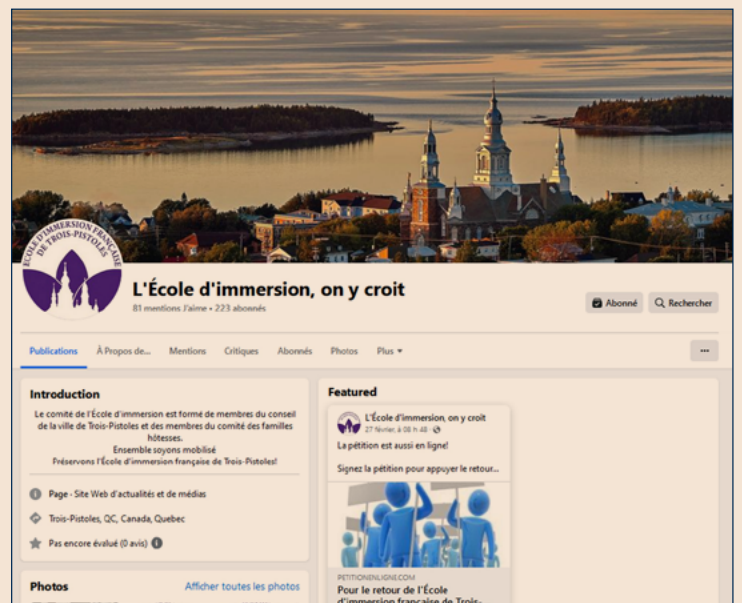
ÉCOLE D'IMMERSION FRANÇAISE DE TROIS-PISTOLES

L'École d'immersion, on y croit
81 mentions J'aime • 223 abonnés

Abonné
Rechercher

Publications
À Propos de...
Mentions
Critiques
Abonnés
Photos
Plus
···

Introduction
Le comité de l'École d'immersion est formé de membres du conseil de la ville de Trois-Pistoles et des membres du comité des familles hôtesses.
Ensemble soyons mobilisé
Préservons l'École d'immersion française de Trois-Pistoles!

Page · Site Web d'actualités et de médias
Trois-Pistoles, QC, Canada, Quebec
Pas encore évalué (0 avis)

Photos
Afficher toutes les photos

Featured
L'École d'immersion, on y croit
27 février, à 08 h 48 ·
La pétition est aussi en ligne!

Signez la pétition pour appuyer le retour...

PETITIONENLIGNE.COM
Pour le retour de l'École d'immersion française de Trois-